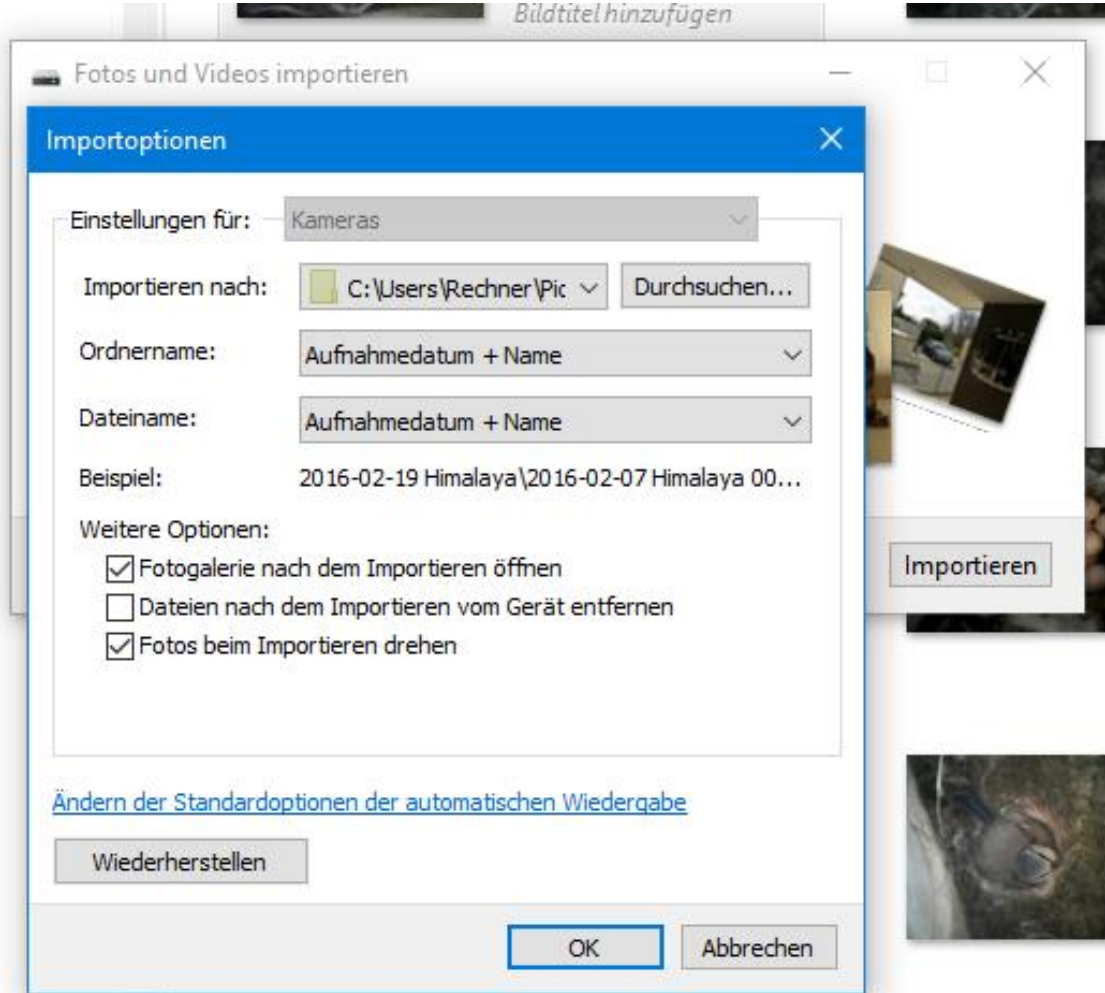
Bildtitel hinzufügen

Fotos und Videos importieren

Importoptionen

Einstellungen für: Kameras

Importieren nach: C:\Users\Rechner\Pic Durchsuchen...

Ordnername: Aufnahmedatum + Name

Dateiname: Aufnahmedatum + Name

Beispiel: 2016-02-19 Himalaya\2016-02-07 Himalaya 00...

Weitere Optionen:

☑ Fotogalerie nach dem Importieren öffnen
☐ Dateien nach dem Importieren vom Gerät entfernen
☑ Fotos beim Importieren drehen

Importieren

Ändern der Standardoptionen der automatischen Wiedergabe

Wiederherstellen

OK Abbrechen